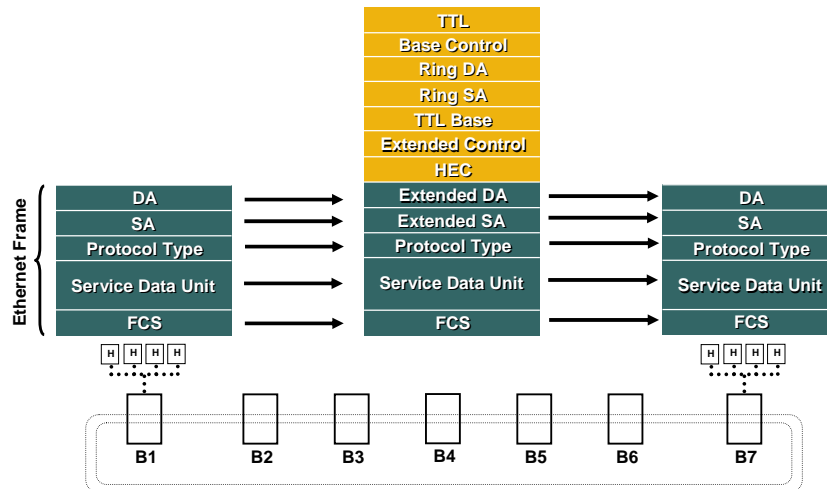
TTL
Base Control
Ring DA
Ring SA
TTL Base
Extended Control
HEC

Ethernet Frame

DA
SA
Protocol Type
Service Data Unit
FCS

Extended DA
Extended SA
Protocol Type
Service Data Unit
FCS

DA
SA
Protocol Type
Service Data Unit
FCS

H H H H

H H H H

B1 B2 B3 B4 B5 B6 B7